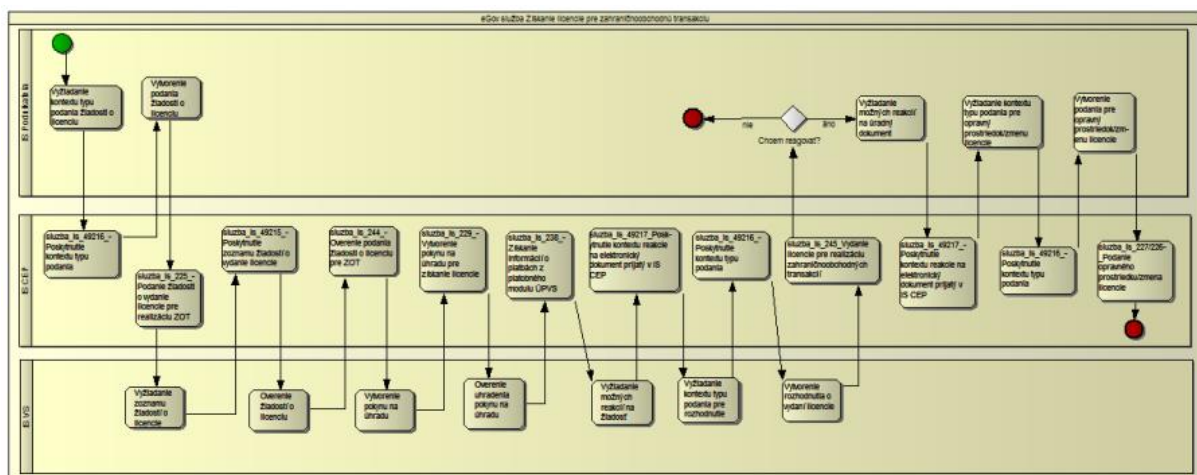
eGov služba Získanie licencie pre zahraničnoobchodnú transakciu

IS Podateľňa

Vyžiadanie kontextu typu podania Žiadosti o licenciu

Vytvorenie podania Žiadosti o licenciu

nie

áno

Chcem reagovať?

Vyžiadanie možných reakcií na úradný dokument

Vyžiadanie kontextu typu podania pre opravný prostriedok/zmenu licencie

Vytvorenie podania pre opravný prostriedok/zmenu licencie

IS CEP

sluzba_is_49216_-Poskytnutie kontextu typu podania

sluzba_is_225_-Podanie žiadosti o vydanie licencie pre realizáciu ZOT

sluzba_is_49215_-Poskytnutie zoznamu žiadostí o vydanie licencie

sluzba_is_244_-Overenie podania žiadosti o licenciu pre ZOT

sluzba_is_229_-Vytvorenie pokynu na úhradu pre získanie licencie

sluzba_is_238_-Získanie informácií o platbách z platobného modulu ÚPVS

sluzba_is_49217_Poskytnutie kontextu reakcie na elektronický dokument prijatý v IS CEP

sluzba_is_49216_-Poskytnutie kontextu typu podania

sluzba_is_245_Vydanie licencie pre realizáciu zahraničnoobchodných transakcií

sluzba_is_49217_-Poskytnutie kontextu reakcie na elektronický dokument prijatý v IS CEP

sluzba_is_49216_-Poskytnutie kontextu typu podania

sluzba_is_227/226-_Podanie opravného prostriedku/zmena licencie

IS VS

Vyžiadanie zoznamu žiadostí o licencie

Overenie žiadosti o licenciu

Vytvorenie pokynu na úhradu

Overenie uhradenia pokynu na úhradu

Vyžiadanie možných reakcií na žiadosť

Vyžiadanie kontextu typu podania pre rozhodnutie

Vytvorenie rozhodnutia o vydaní licencie